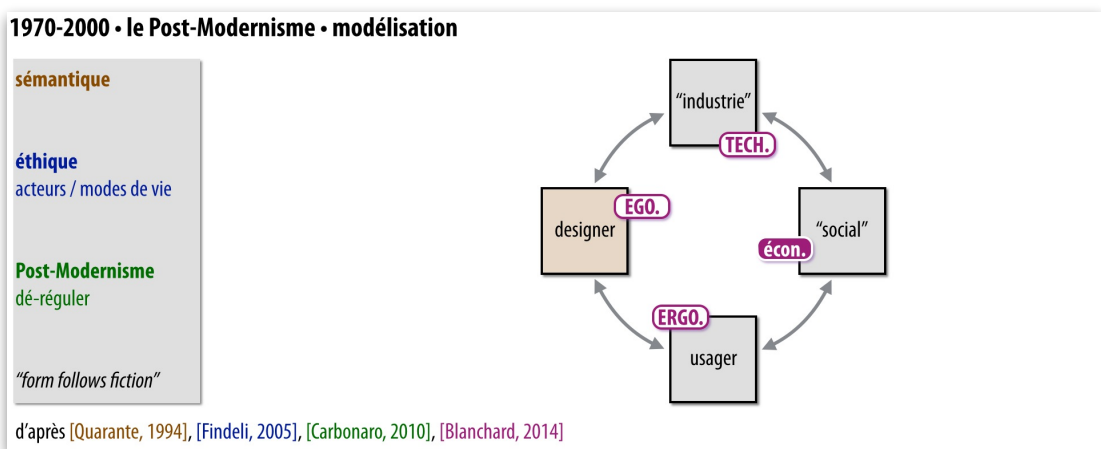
1970-2000 • le Post-Modernisme • modélisation

sémantique

éthique
acteurs / modes de vie

Post-Modernisme
dé-réguler

"form follows fiction"

"industrie"

TECH.

designer

EGO.

"social"

écon.

ERGO.

usager

d'après [Quarante, 1994], [Findeli, 2005], [Carbonaro, 2010], [Blanchard, 2014]